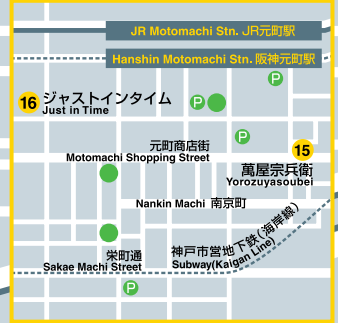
JR Motomachi Stn. JR元町駅

Hanshin Motomachi Stn. 阪神元町駅

16 ジャストインタイム
Just in Time

P

元町商店街
Motomachi Shopping Street

P

15 萬屋宗兵衛
Yorozuyasoubei

Nankin Machi 南京町

栄町通
Sakae Machi Street

神戸市営地下鉄(海岸線)
Subway(Kaigan Line)

P